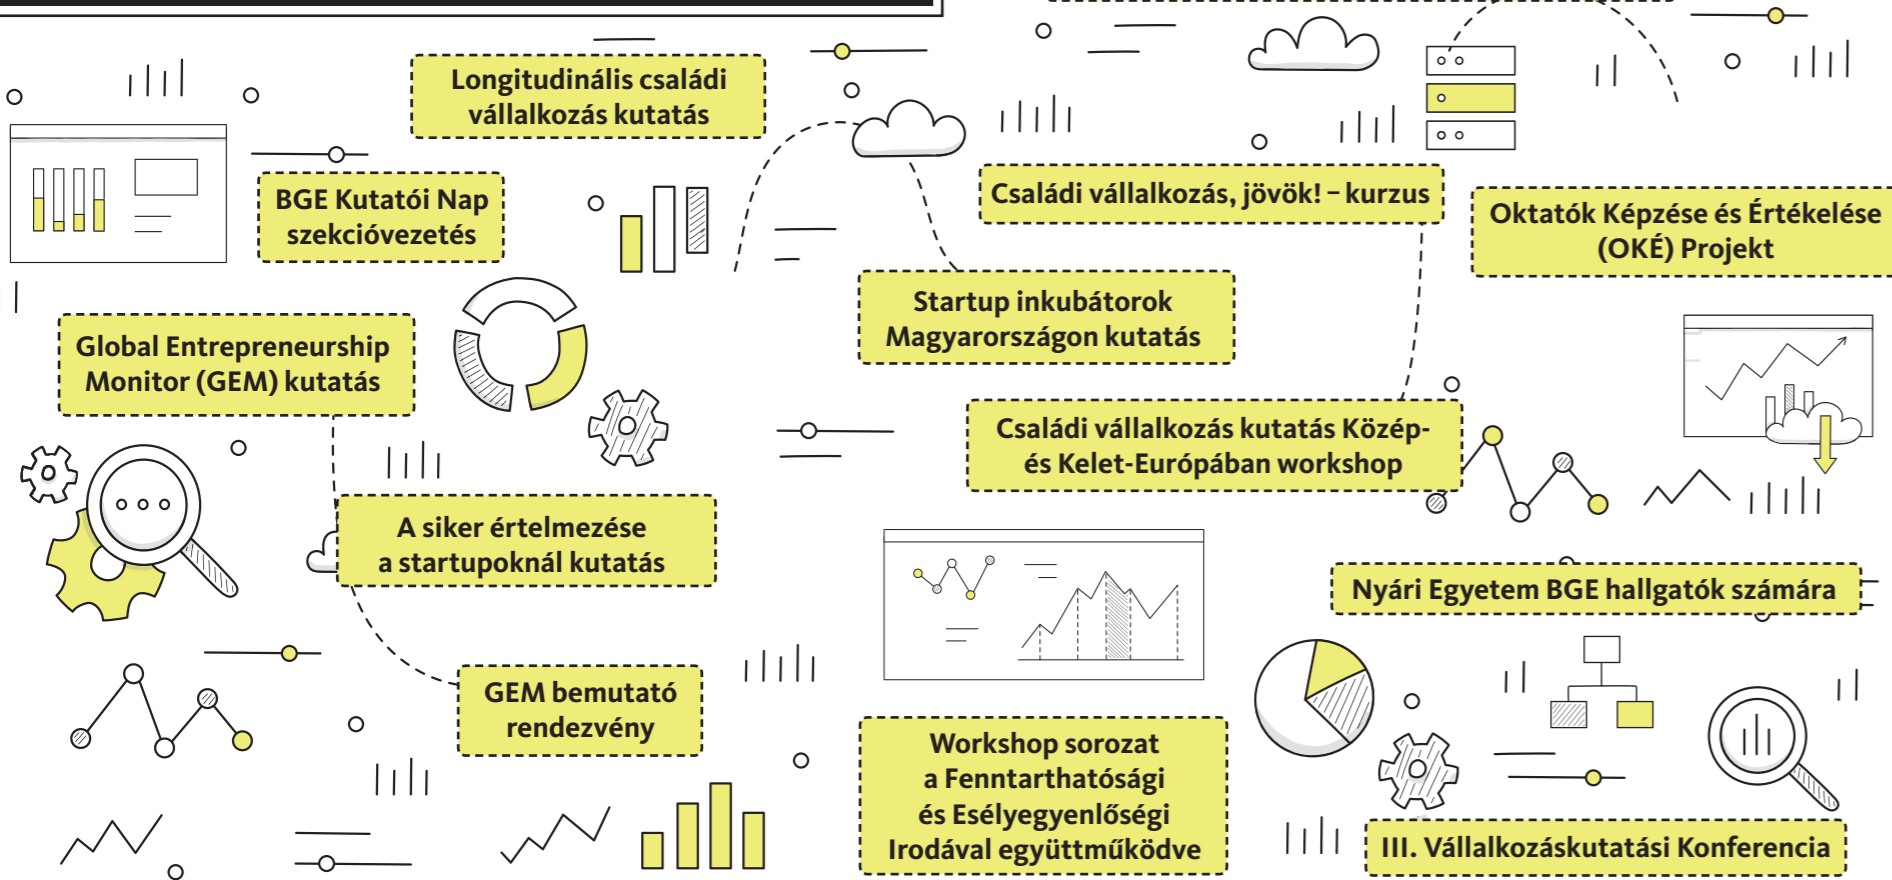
Longitudinális családi vállalkozás kutatás

BGE Kutatói Nap szekcióvezetés

Családi vállalkozás, jövök! – kurzus

Oktatók Képzése és Értékelése (OKÉ) Projekt

Startup inkubátorok Magyarországon kutatás

Global Entrepreneurship Monitor (GEM) kutatás

Családi vállalkozás kutatás Közép- és Kelet-Európában workshop

A siker értelmezése a startupoknál kutatás

Nyári Egyetem BGE hallgatók számára

GEM bemutató rendezvény

Workshop sorozat a Fenntarthatósági és Esélyegyenlőségi Irodával együttműködve

III. Vállalkozáskutatási Konferencia